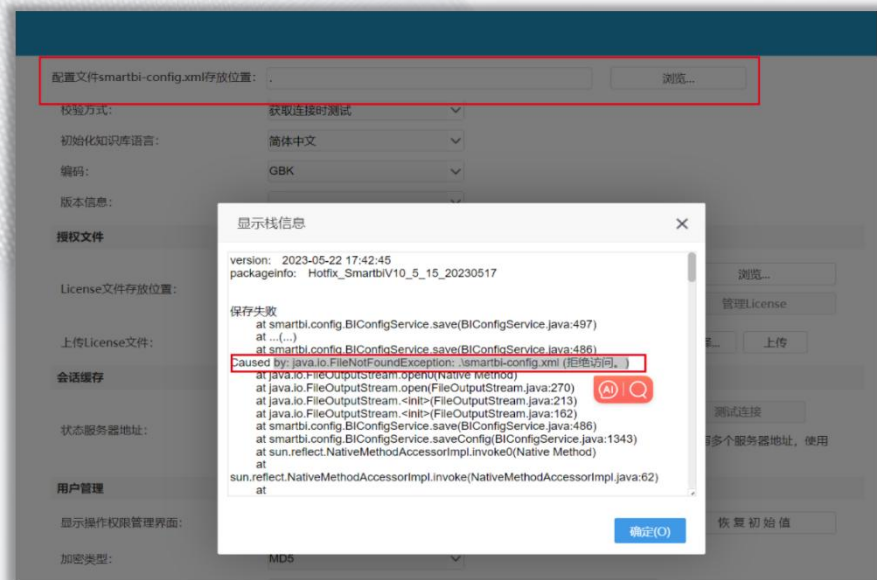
配置文件smartbi-config.xml存放位置: .
浏览...
校验方式: 获取连接时测试
初始化知识库语言: 简体中文
编码: GBK
版本信息:
授权文件
License文件存放位置:
浏览...
管理License
上传License文件:
上传
会话缓存
状态服务器地址:
测试连接
多个服务器地址，使用
用户管理
显示操作权限管理界面:
恢复初始值
加密类型: MD5

显示栈信息
×
version: 2023-05-22 17:42:45
packageinfo: Hotfix_SmartbiV10_5_15_20230517

保存失败
at smartbi.config.BIConfigService.save(BIConfigService.java:497)
at ...(...)
at smartbi.config.BIConfigService.save(BIConfigService.java:486)
Caused by: java.io.FileNotFoundException: .\smartbi-config.xml (拒绝访问。)
at java.io.FileOutputStream.open0(Native Method)
at java.io.FileOutputStream.open(FileOutputStream.java:270)
at java.io.FileOutputStream.<init>(FileOutputStream.java:213)
at java.io.FileOutputStream.<init>(FileOutputStream.java:162)
at smartbi.config.BIConfigService.save(BIConfigService.java:486)
at smartbi.config.BIConfigService.saveConfig(BIConfigService.java:1343)
at sun.reflect.NativeMethodAccessorImpl.invoke0(Native Method)
at
sun.reflect.NativeMethodAccessorImpl.invoke(NativeMethodAccessorImpl.java:62)
at
确定(O)